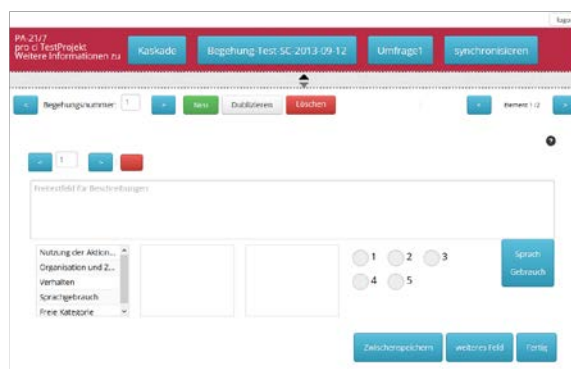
Logo

PA-21/7
pro ci TestProjekt
Weitere Informationen zu

Kaskade

Begehung-Test SC-2013-09-12

Umfrage1

synchronisieren

<

Begehungsnummer

1

>

Neu

Duplizieren

Löschen

<

Element 1/2

>

?

<

1

>

Freitextfeld für Beschreibungen

Nutzung der Aktion...
Organisation und Z...
Verhalten
Sprachgebrauch
Freie Kategorie

1
2
3
4
5

Sprach Gebrauch

Zwischenspeichern

weiteres Feld

Fertig